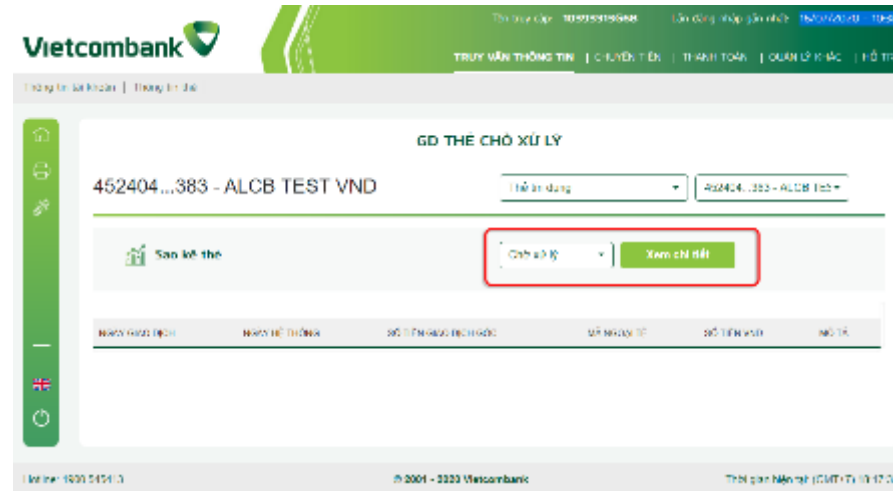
Vietcombank

Tên truy cập: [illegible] Lần đăng nhập gần nhất: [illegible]

TRUY VẤN THÔNG TIN | CHUYỂN TIỀN | THANH TOÁN | QUẢN LÝ KHÁC | HỖ TR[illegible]

Thông tin tài khoản | Thông tin thẻ

GD THẺ CHỜ XỬ LÝ

452404...383 - ALCB TEST VND

Thẻ tín dụng

452404...383 - ALCB Tes

Sao kê thẻ

Chờ xử lý

Xem chi tiết

NGÀY GIAO DỊCH | NGÀY HỆ THỐNG | SỐ TIỀN GIAO DỊCH GỐC | MÃ NGOẠI TỆ | SỐ TIỀN VND | MÔ TẢ

Hotline: 1900 545413

© 2001 - 2020 Vietcombank

Thời gian hiện tại (GMT+7): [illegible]